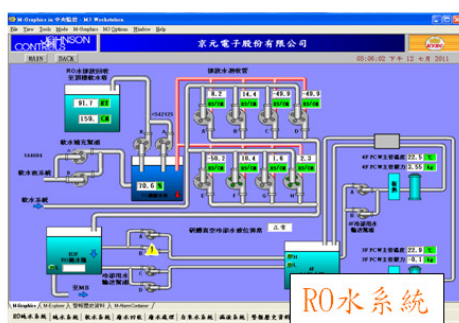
M-Graphics in 中央監控 - M3 Workstation
File View Tools Mode M-Graphics M3 Options Window Help
JOHNSON CONTROLS
京元電子股份有限公司
MAIN BACK
03:06:02 下午 12 七月 2011
RO水儲槽回收至頂樓配水槽
91.7
150.
製程冰水供應管
49.9
14.4
48.9
49.9
°C
°C
°C
°C
50.2
10.4
1.6
2.3
°C
°C
°C
°C
10.6 %
軟水處理
軟水主機
軟水系統
研磨真空冷卻水櫃位偵測
正常
4F PCW主管溫度 22.5 °C
4F PCW主管壓力 3.55 kg
3F PCW主管溫度 22.9 °C
3F PCW主管壓力 3.6 kg
冷卻用水輸送幫浦
至MB
RO水系統
M-Graphics M-Explorer 3 警報歷史資料 M-AlarmContainer
RO水系統